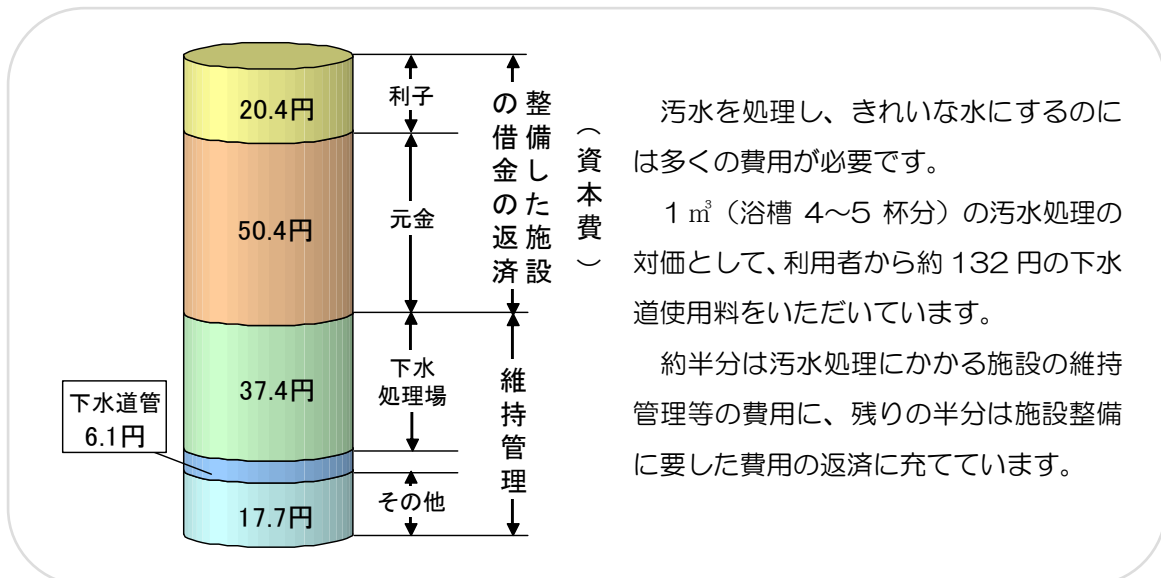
20.4円

50.4円

37.4円

下水道管
6.1円

17.7円

利子

元金

下水
処理場

その他

整備した施設の借金の返済

（資本費）

維持管理

汚水を処理し、きれいな水にするのには多くの費用が必要です。

1㎥（浴槽 4～5 杯分）の汚水処理の対価として、利用者から約 132 円の下水道使用料をいただいています。

約半分は汚水処理にかかる施設の維持管理等の費用に、残りの半分は施設整備に要した費用の返済に充てています。